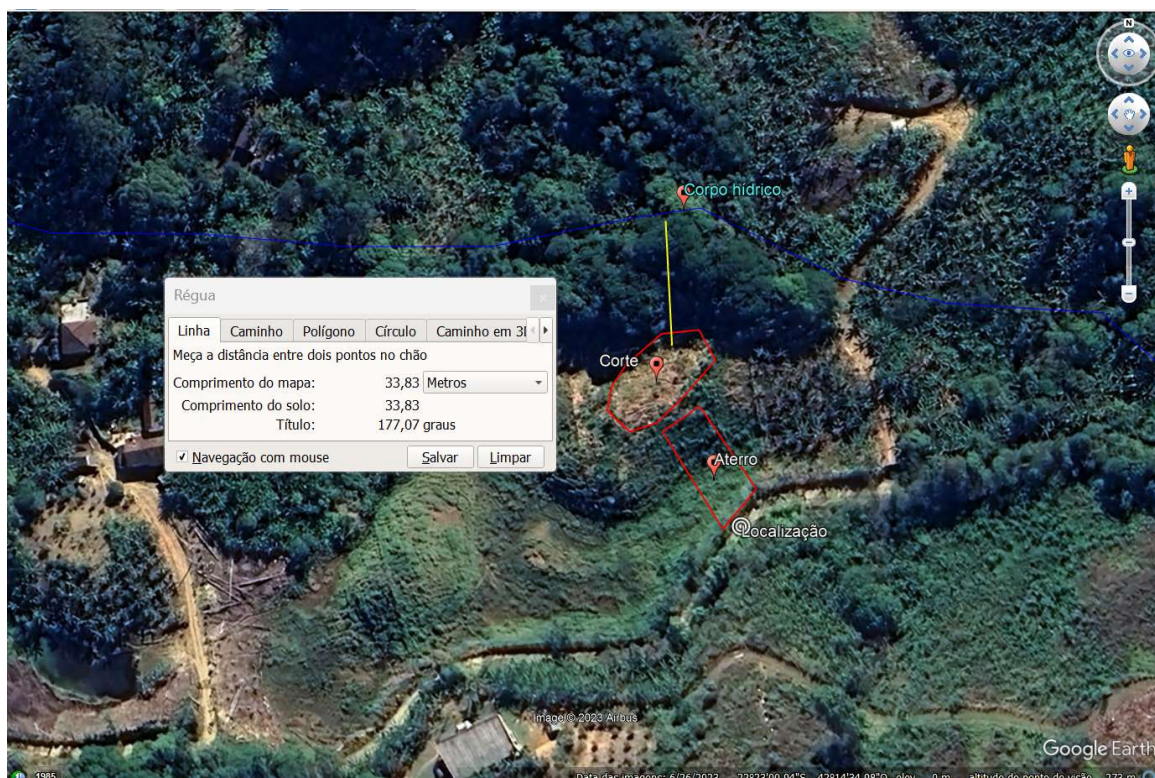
N

Corpo hídrico

Régua

Linha | Caminho | Polígono | Círculo | Caminho em 3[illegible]

Meça a distância entre dois pontos no chão

Comprimento do mapa: 33,83 Metros

Comprimento do solo: 33,83

Título: 177,07 graus

Navegação com mouse

Salvar

Limpar

Corte

Aterro

Localização

Image © 2023 Airbus

Google Earth

1985

Data das imagens: 6/26/2023 22°33'00.94"S 43°14'24.98"O elev 0 m altitude do ponto de visão 273 m